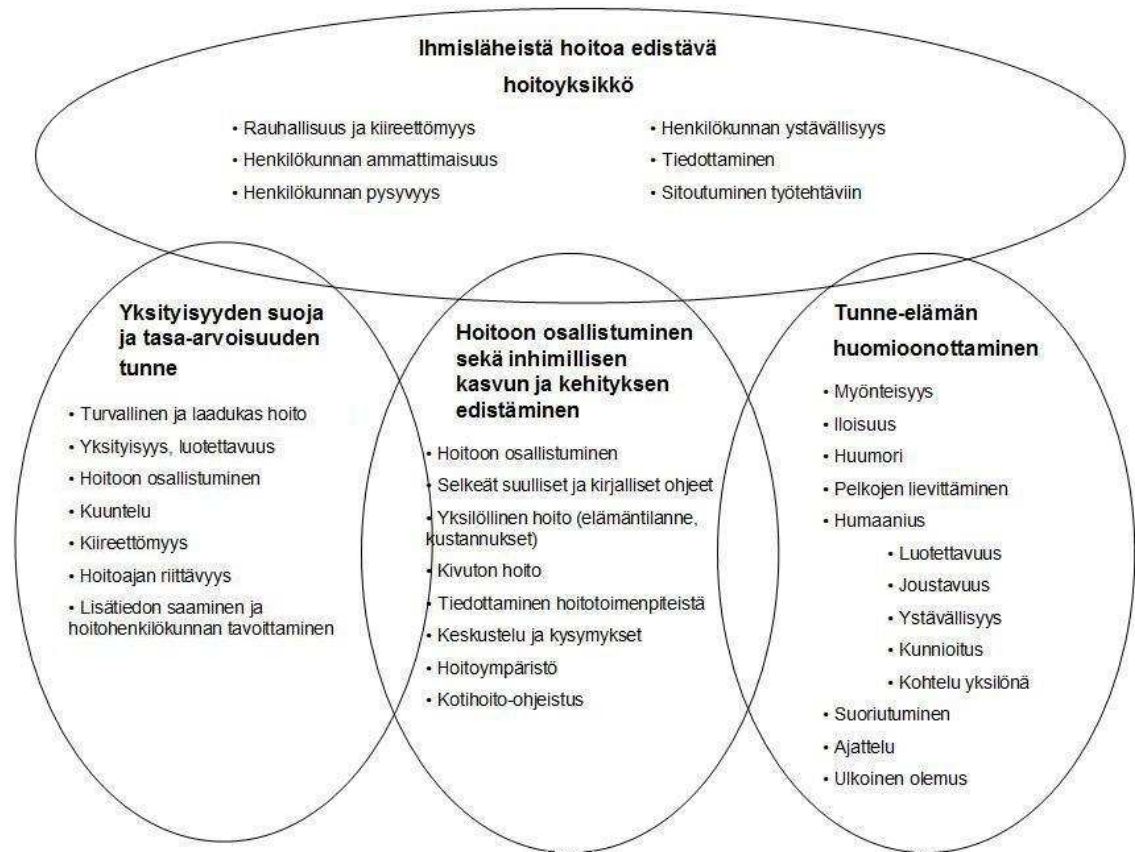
Ihmisläheistä hoitoa edistävä hoitoyksikkö

• Rauhallisuus ja kiireettömyys
• Henkilökunnan ammattimaisuus
• Henkilökunnan pysyvyys

• Henkilökunnan ystävällisyys
• Tiedottaminen
• Sitoutuminen työtehtäviin

Yksityisyyden suoja ja tasa-arvoisuuden tunne

• Turvallinen ja laadukas hoito
• Yksityisyys, luotettavuus
• Hoitoon osallistuminen
• Kuuntelu
• Kiireettömyys
• Hoitoajan riittävyys
• Lisätiedon saaminen ja hoitohenkilökunnan tavoittaminen

Hoitoon osallistuminen sekä inhimillisen kasvun ja kehityksen edistäminen

• Hoitoon osallistuminen
• Selkeät suulliset ja kirjalliset ohjeet
• Yksilöllinen hoito (elämäntilanne, kustannukset)
• Kivuton hoito
• Tiedottaminen hoitotoimenpiteistä
• Keskustelu ja kysymykset
• Hoitoympäristö
• Kotihoito-ohjeistus

Tunne-elämän huomioonottaminen

• Myönteisyys
• Iloisuus
• Huumori
• Pelkojen lievittäminen
• Humaanius
• Luotettavuus
• Joustavuus
• Ystävällisyys
• Kunnioitus
• Kohtelu yksilönä
• Suoriutuminen
• Ajattelu
• Ulkoinen olemus